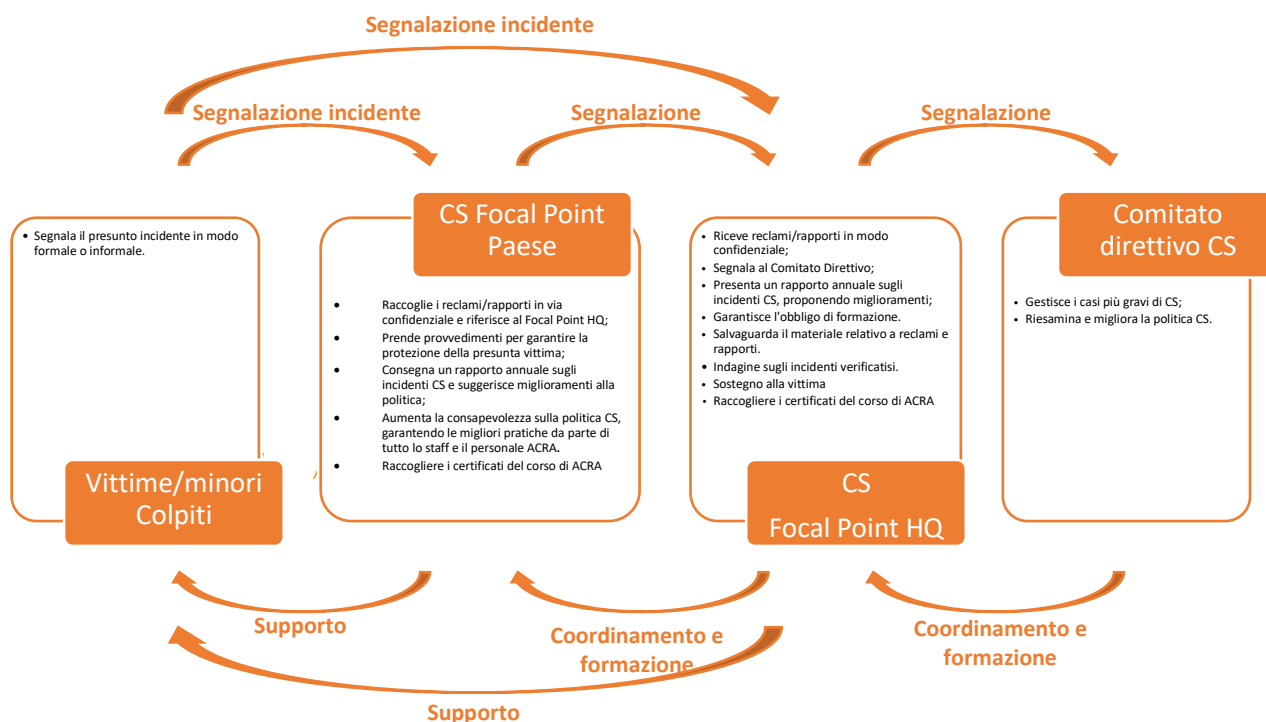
Segnalazione incidente

Segnalazione incidente

Segnalazione

Segnalazione

- Segnala il presunto incidente in modo formale o informale.

Vittime/minori Colpiti

CS Focal Point Paese

- Raccoglie i reclami/rapporti in via confidenziale e riferisce al Focal Point HQ;
- Prende provvedimenti per garantire la protezione della presunta vittima;
- Consegna un rapporto annuale sugli incidenti CS e suggerisce miglioramenti alla politica;
- Aumenta la consapevolezza sulla politica CS, garantendo le migliori pratiche da parte di tutto lo staff e il personale ACRA.
- Raccogliere i certificati del corso di ACRA

- Riceve reclami/rapporti in modo confidenziale;
- Segnala al Comitato Direttivo;
- Presenta un rapporto annuale sugli incidenti CS, proponendo miglioramenti;
- Garantisce l'obbligo di formazione.
- Salvaguarda il materiale relativo a reclami e rapporti.
- Indagine sugli incidenti verificatisi.
- Sostegno alla vittima
- Raccogliere i certificati del corso di ACRA

CS Focal Point HQ

Comitato direttivo CS

- Gestisce i casi più gravi di CS;
- Riesamina e migliora la politica CS.

Supporto

Coordinamento e formazione

Coordinamento e formazione

Supporto